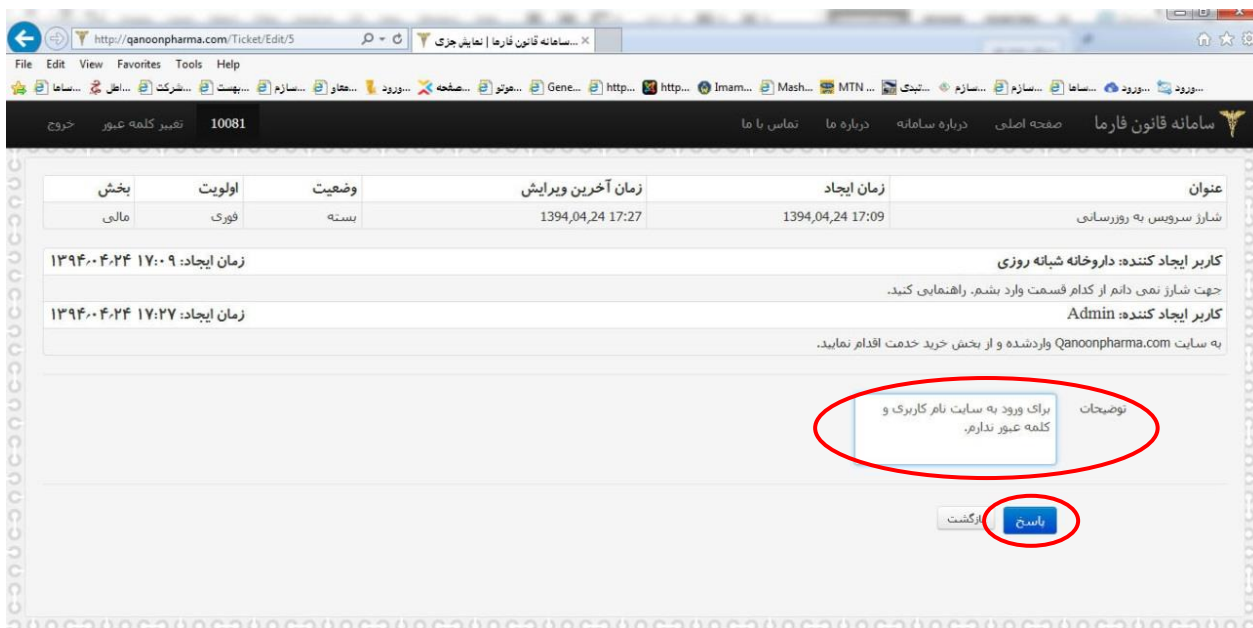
http://qanoonpharma.com/Ticket/Edit/5
سامانه قانون فارما | نمایش جزی...
File Edit View Favorites Tools Help
ساما... اطل... شرکت... بهست... سازم... معاو... ورود... صفحه... موتو... Gene... http... http... Imam... Mash... MTN... تبدی... سازم... سازم... ساما... ورود... ورود...

سامانه قانون فارما صفحه اصلی درباره سامانه درباره ما تماس با ما
10081 تغییر کلمه عبور خروج

| عنوان | زمان ایجاد | زمان آخرین ویرایش | وضعیت | اولویت | بخش |
|---|---|---|---|---|---|
| شارژ سرویس به روزرسانی | 1394,04,24 17:09 | 1394,04,24 17:27 | بسته | فوری | مالی |

کاربر ایجاد کننده: داروخانه شبانه روزی زمان ایجاد: ۱۳۹۴/۰۴/۲۴ ۱۷:۰۹
جهت شارژ نمی دانم از کدام قسمت وارد بشم. راهنمایی کنید.

کاربر ایجاد کننده: Admin زمان ایجاد: ۱۳۹۴/۰۴/۲۴ ۱۷:۲۷
به سایت Qanoonpharma.com واردشده و از بخش خرید خدمت اقدام نمایید.

توضیحات
برای ورود به سایت نام کاربری و کلمه عبور ندارم.

پاسخ بازگشت